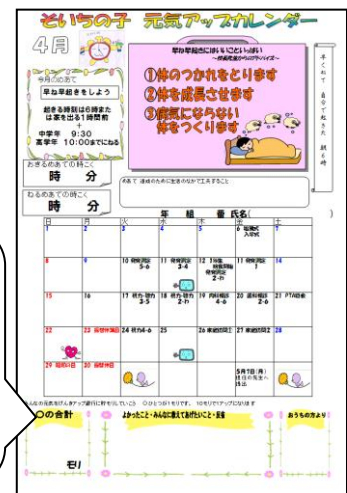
そいちの子 元気アップカレンダー

4月

今月のめあて
早ね早起きをしよう
起きる時刻は6時または家を出る1時間前
中学年 9:30
高学年 10:00までにね

早ね早起きにはいいことがいっぱい
~保健室からのアドバイス~
①体のつかれをとります
②体を成長させます
③病気にならない体をつくります

早くねて 自分で起きた 朝6時

おきるめあての時こく
時 分

ねるめあての時こく
時 分

めあて 達成のために生活の中でどんな工夫をすること

年 組 番 氏名( )

| 日 | 月 | 火 | 水 | 木 | 金 | 土 |
|---|---|---|---|---|---|---|
| | | | | | | 6 始業式 入学式 |
| 8 | 9 | 10 発育測定 3-6 | 11 発育測定 3-4 | 12 1年生 発育測定 2-5 | 13 発育測定 1 | 14 |
| 15 | 16 | 17 視力・聴力 3-5 | 18 視力・聴力 2-n | 19 内科検診 4-6 | 20 歯科検診 2-6 | 21 PTA総会 |
| 22 | 23 振替休業日 | 24 視力4-6 | 25 | 26 家庭訪問① | 27 家庭訪問② | 28 |
| 29 昭和の日 | 30 振替休日 | | | | 5月7日(木) 担任の先生へ提出 | |

○の合計
モノ

よかったこと・みんなに教えてあげたいこと・反省

おうちの方より